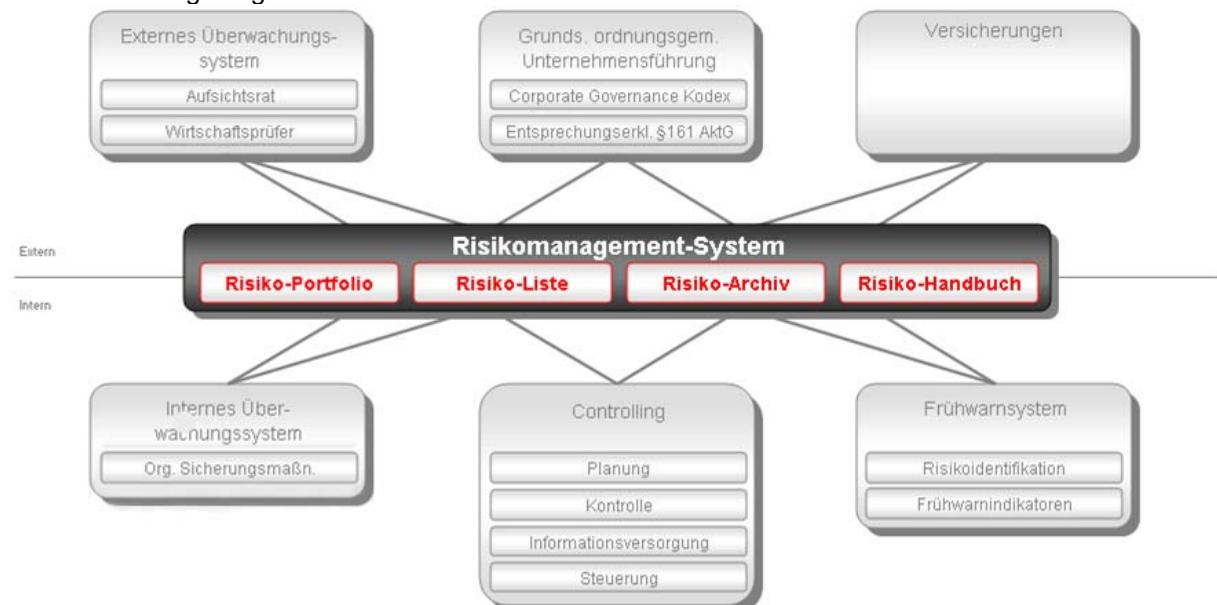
Externes Überwachungssystem

Aufsichtsrat

Wirtschaftsprüfer

Grunds. ordnungsgem. Unternehmensführung

Corporate Governance Kodex

Entsprechungserkl. §161 AktG

Versicherungen

Extern

Intern

Risikomanagement-System

Risiko-Portfolio

Risiko-Liste

Risiko-Archiv

Risiko-Handbuch

Internes Überwachungssystem

Org. Sicherungsmaßn.

Controlling

Planung

Kontrolle

Informationsversorgung

Steuerung

Frühwarnsystem

Risikoidentifikation

Frühwarnindikatoren